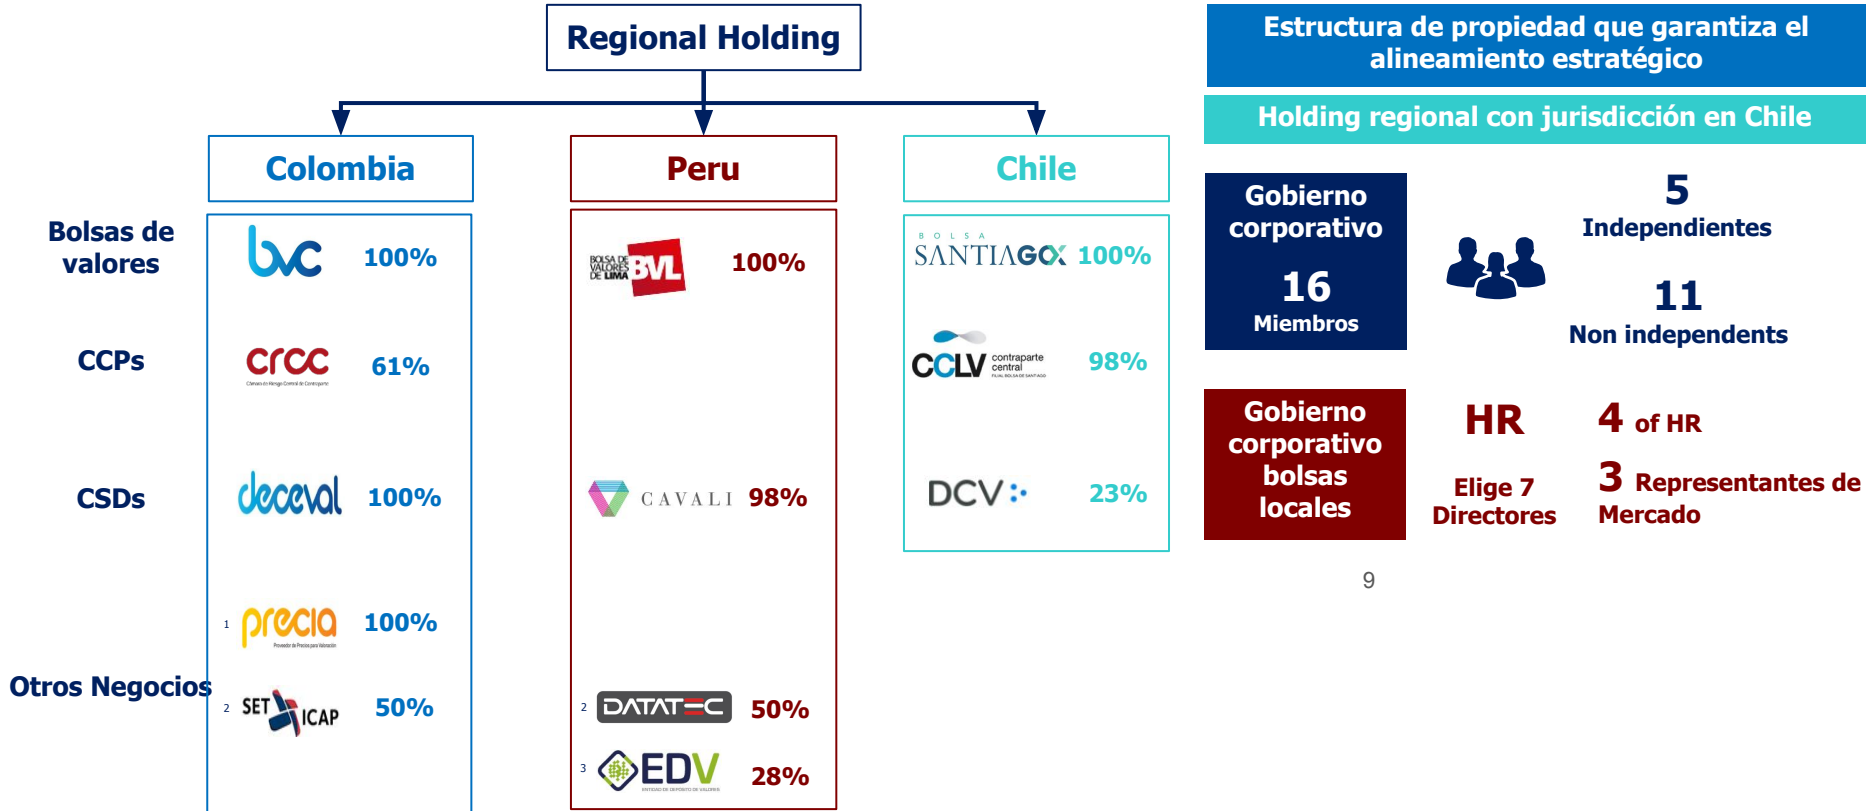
Regional Holding

Colombia

Peru

Chile

Bolsas de valores

CCPs

CSDs

Otros Negocios

bvc 100%

crcc 61%

deceval 100%

1 precia 100%

2 SET ICAP 50%

BOLSA DE VALORES DE LIMA BVL 100%

CAVALI 98%

2 DATATEC 50%

3 EDV 28%

BOLSA SANTIAGO 100%

CCLV contraparte central 98%

DCV 23%

Estructura de propiedad que garantiza el alineamiento estratégico

Holding regional con jurisdicción en Chile

Gobierno corporativo

16

Miembros

5

Independientes

11

Non independents

Gobierno corporativo bolsas locales

HR

Elige 7 Directores

4 of HR

3 Representantes de Mercado

9